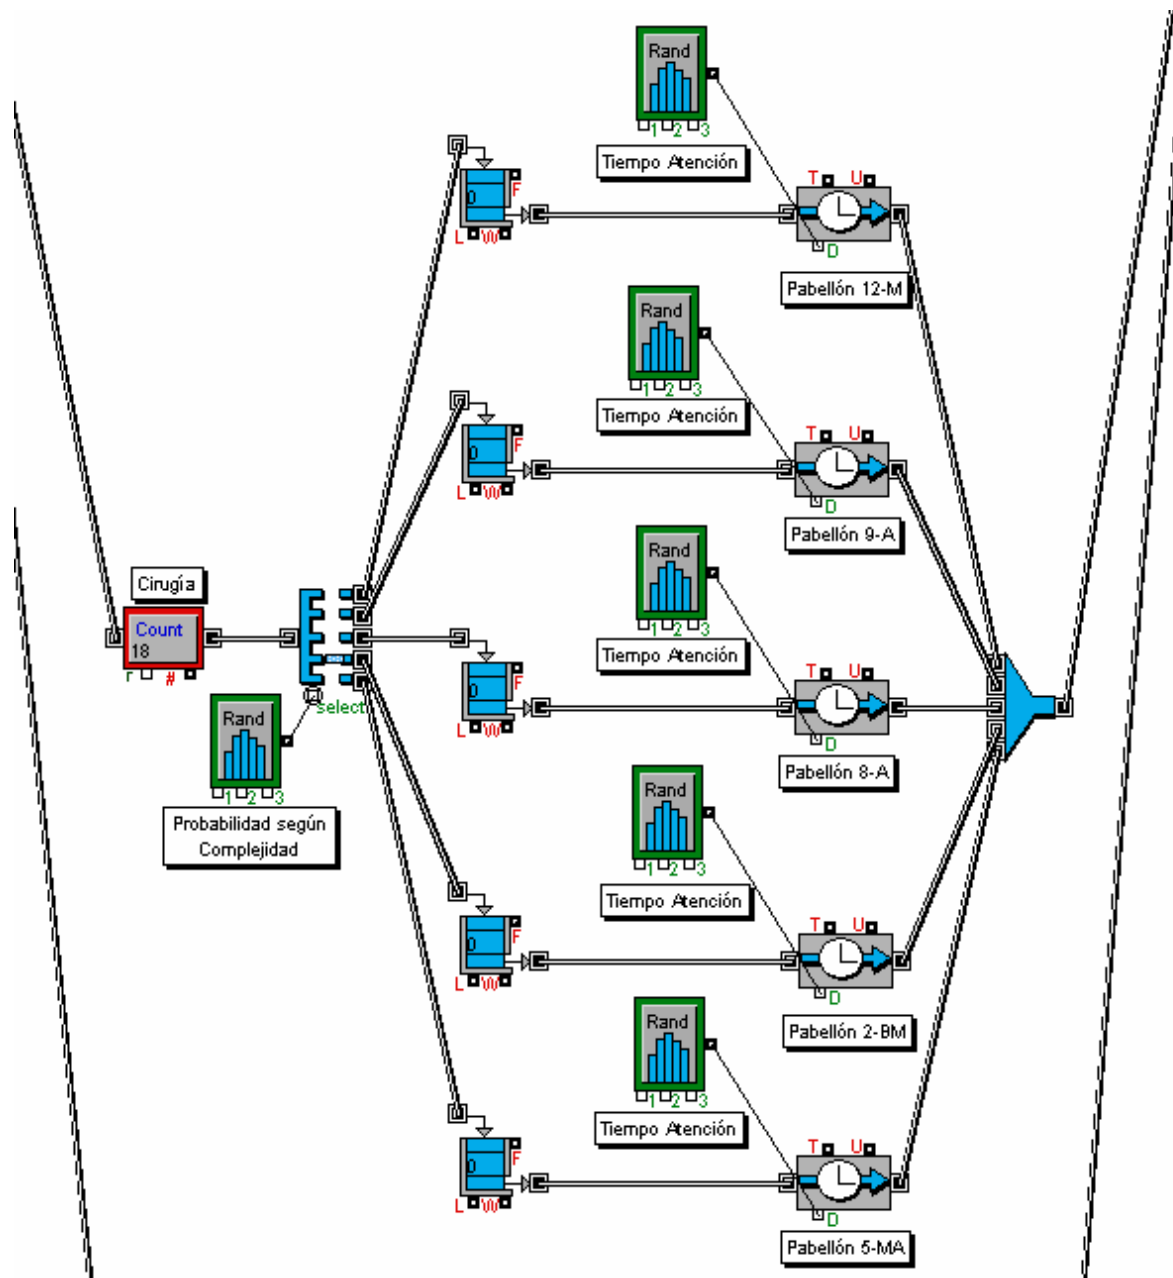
Rand
1 2 3
Tiempo Atención
0
F
L W
T U
D
Pabellón 12-M

Rand
1 2 3
Tiempo Atención
0
F
L W
T U
D
Pabellón 9-A

Cirugía
Count
18
r #

Rand
1 2 3
Probabilidad según Complejidad

select

Rand
1 2 3
Tiempo Atención
0
F
L W
T U
D
Pabellón 8-A

Rand
1 2 3
Tiempo Atención
0
F
L W
T U
D
Pabellón 2-BM

Rand
1 2 3
Tiempo Atención
0
F
L W
T U
D
Pabellón 5-MA